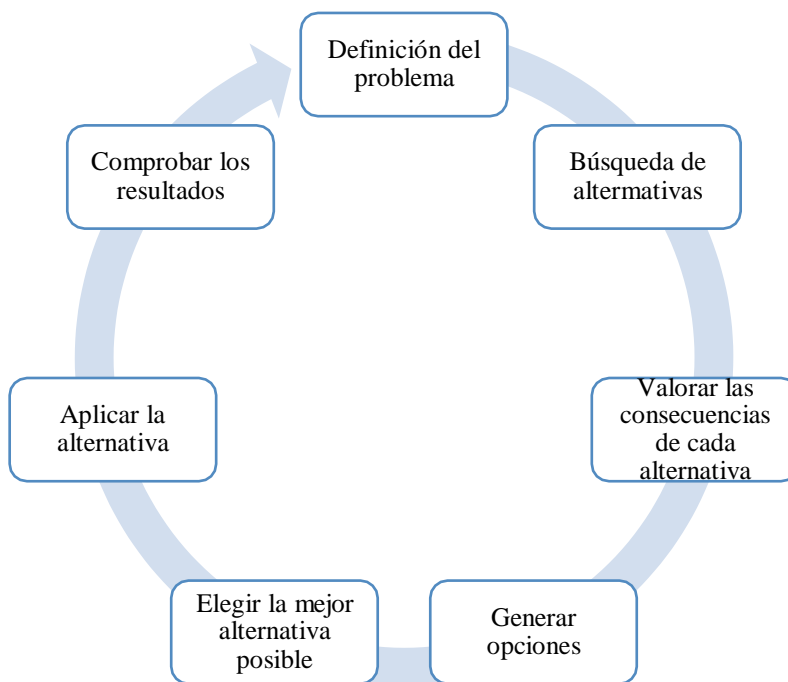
Definición del problema

Búsqueda de altermativas

Valorar las consecuencias de cada alternativa

Generar opciones

Elegir la mejor alternativa posible

Aplicar la alternativa

Comprobar los resultados